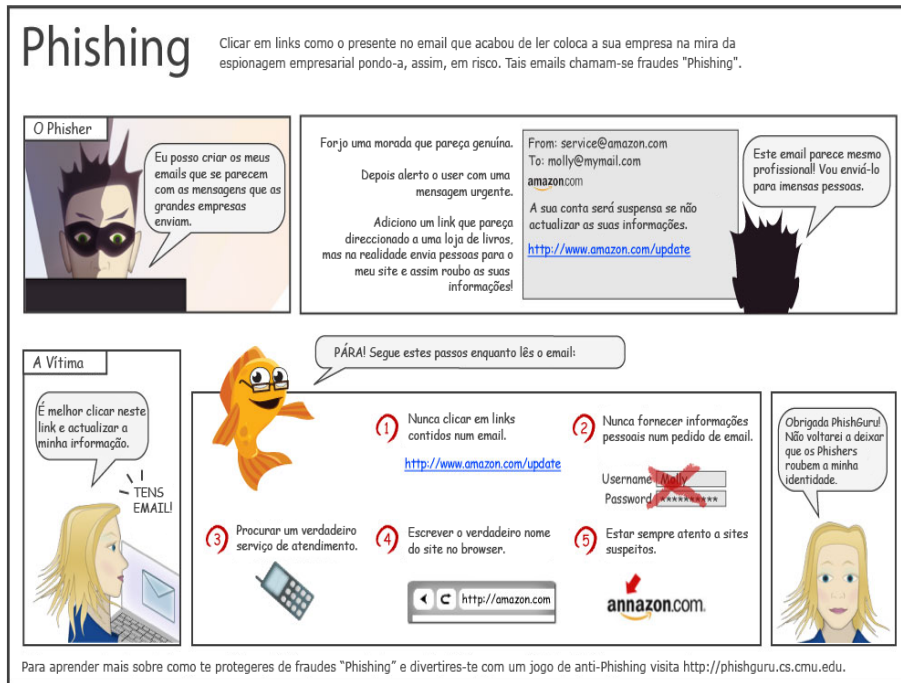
Phishing

Clicar em links como o presente no email que acabou de ler coloca a sua empresa na mira da espionagem empresarial pondo-a, assim, em risco. Tais emails chamam-se fraudes "Phishing".

O Phisher

Eu posso criar os meus emails que se parecem com as mensagens que as grandes empresas enviam.

Forjo uma morada que pareça genuína.

Depois alerto o user com uma mensagem urgente.

Adiciono um link que pareça direccionado a uma loja de livros, mas na realidade envia pessoas para o meu site e assim roubo as suas informações!

From: service@amazon.com
To: molly@mymail.com
amazon.com
A sua conta será suspensa se não actualizar as suas informações.
http://www.amazon.com/update

Este email parece mesmo profissional! Vou enviá-lo para imensas pessoas.

A Vítima

É melhor clicar neste link e actualizar a minha informação.

TENS EMAIL!

PÁRA! Segue estes passos enquanto lês o email:

1 Nunca clicar em links contidos num email.
http://www.amazon.com/update

2 Nunca fornecer informações pessoais num pedido de email.
Username Molly
Password **********

3 Procurar um verdadeiro serviço de atendimento.

4 Escrever o verdadeiro nome do site no browser.
http://amazon.com

5 Estar sempre atento a sites suspeitos.
annazon.com.

Obrigada PhishGuru! Não voltarei a deixar que os Phishers roubem a minha identidade.

Para aprender mais sobre como te protegeres de fraudes "Phishing" e divertires-te com um jogo de anti-Phishing visita http://phishguru.cs.cmu.edu.